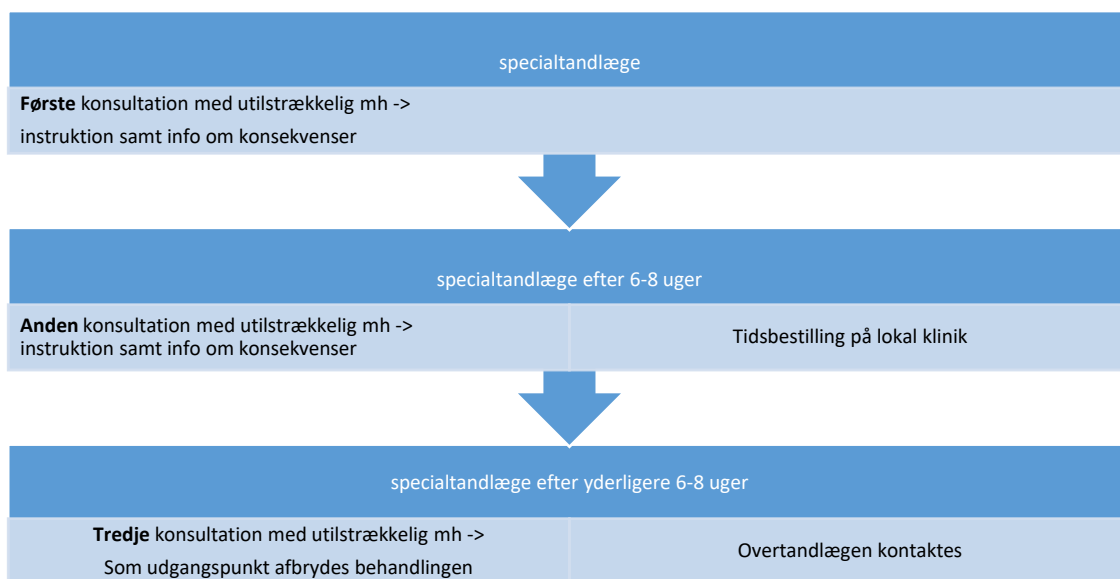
specialtandlæge

**Første** konsultation med utilstrækkelig mh -> instruktion samt info om konsekvenser

specialtandlæge efter 6-8 uger

**Anden** konsultation med utilstrækkelig mh -> instruktion samt info om konsekvenser

Tidsbestilling på lokal klinik

specialtandlæge efter yderligere 6-8 uger

**Tredje** konsultation med utilstrækkelig mh -> Som udgangspunkt afbrydes behandlingen

Overtandlægen kontaktes